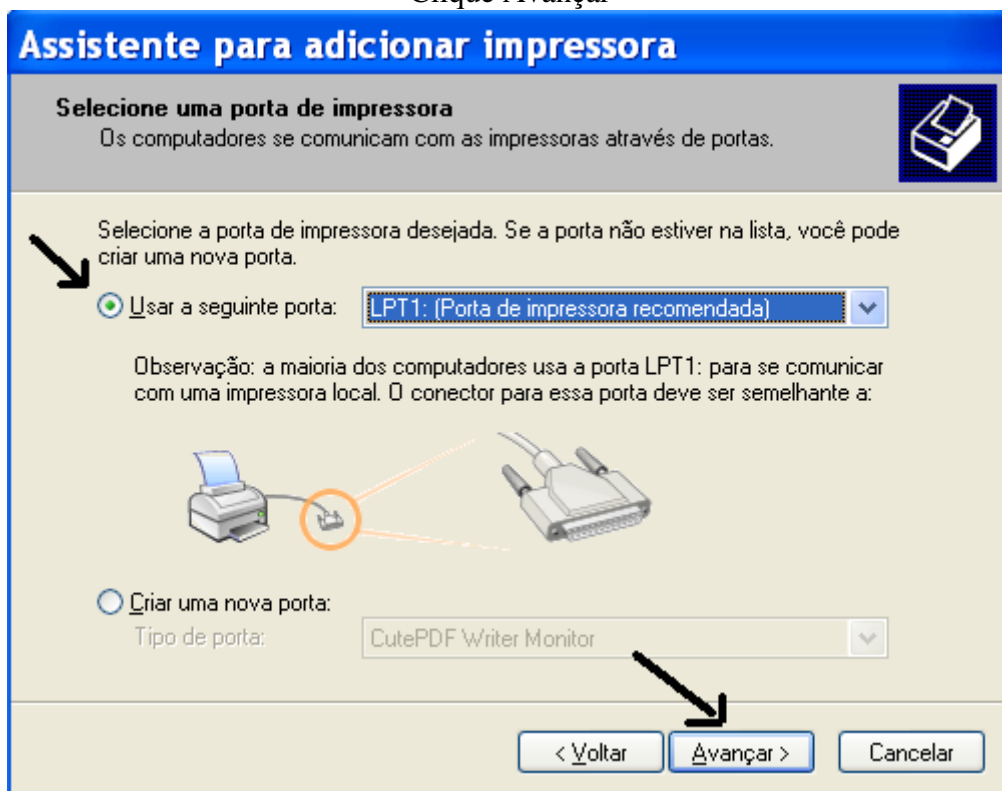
Clique Avançar

Assistente para adicionar impressora

Selecione uma porta de impressora
Os computadores se comunicam com as impressoras através de portas.

Selecione a porta de impressora desejada. Se a porta não estiver na lista, você pode criar uma nova porta.

Usar a seguinte porta: LPT1: (Porta de impressora recomendada)

Observação: a maioria dos computadores usa a porta LPT1: para se comunicar com uma impressora local. O conector para essa porta deve ser semelhante a:

Criar uma nova porta:
Tipo de porta: CutePDF Writer Monitor

< Voltar | Avançar > | Cancelar